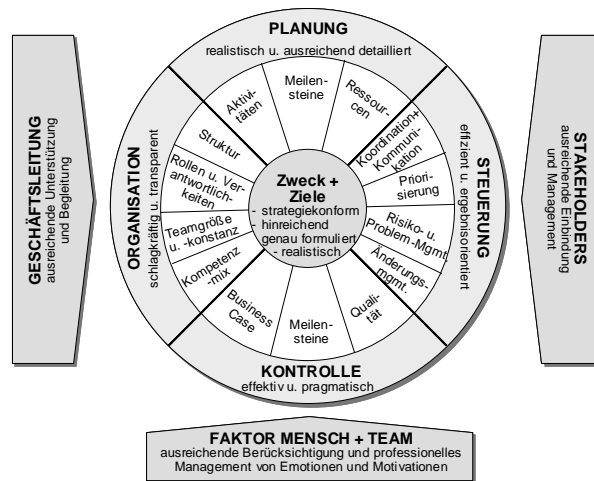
PLANUNG
realistisch u. ausreichend detailliert

Aktivitäten

Meilensteine

Ressourcen

STEUERUNG
effizient u. ergebnisorientiert

Koordination+Kommunikation

Priorisierung

Risiko- u. Problem-Mgmt

Änderungsmgmt.

KONTROLLE
effektiv u. pragmatisch

Qualität

Meilensteine

Business Case

ORGANISATION
schlagkräftig u. transparent

Struktur

Rollen u. Verantwortlichkeiten

Teamgröße u. -konstanz

Kompetenz-mix

Zweck + Ziele
- strategiekonform
- hinreichend genau formuliert
- realistisch

GESCHÄFTSLEITUNG
ausreichende Unterstützung und Begleitung

STAKEHOLDERS
ausreichende Einbindung und Management

FAKTOR MENSCH + TEAM
ausreichende Berücksichtigung und professionelles Management von Emotionen und Motivationen